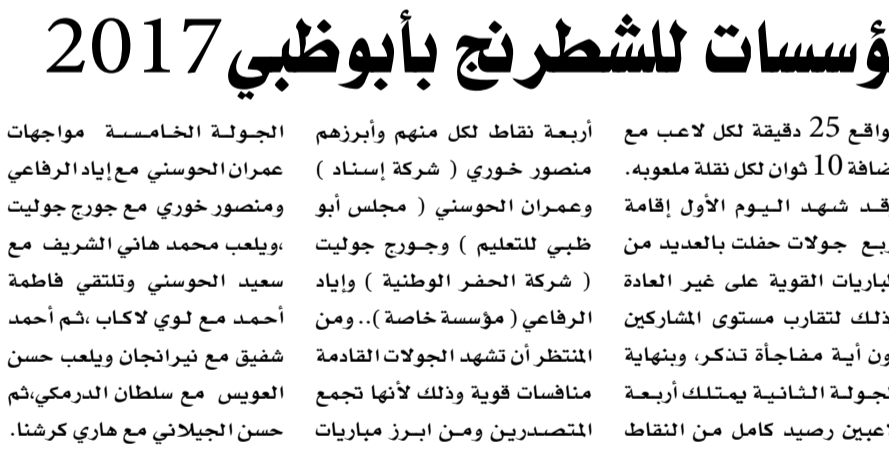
ؤسسات للشطرنج بأبوظبي 2017

واقع 25 دقيقة لكل لاعب مع ضافة 10 ثوان لكل نقلة ملعوبه. قد شهد اليوم الأول إقامة ربع جولات حفلت بالعديد من لباريات القوية على غير العادة ذلك لتقارب مستوى المشاركين ون أية مفاجأة تذكر، وبنهاية لجولة الثانية يمتلك أربعة لاعبين رصيد كامل من النقاط

أربعة نقاط لكل منهم وأبرزهم منصور خوري ( شركة إسناد ) وعمران الحوسني ( مجلس أبو ظبي للتعليم ) وجورج جوليت ( شركة الحفر الوطنية ) وإياد الرفاعي ( مؤسسة خاصة ).. ومن المنتظر أن تشهد الجولات القادمة منافسات قوية وذلك لأنها تجمع المتصدرين ومن ابرز مباريات

الجولة الخامسة مواجهات عمران الحوسني مع إياد الرفاعي ومنصور خوري مع جورج جوليت ،ويلعب محمد هاني الشريف مع سعيد الحوسني وتلتقي فاطمة أحمد مع لوي لاكاب ،ثم أحمد شفيق مع نيرانجان ويلعب حسن العويس مع سلطان الدرمكي،ثم حسن الجيلاني مع هاري كرشنا.